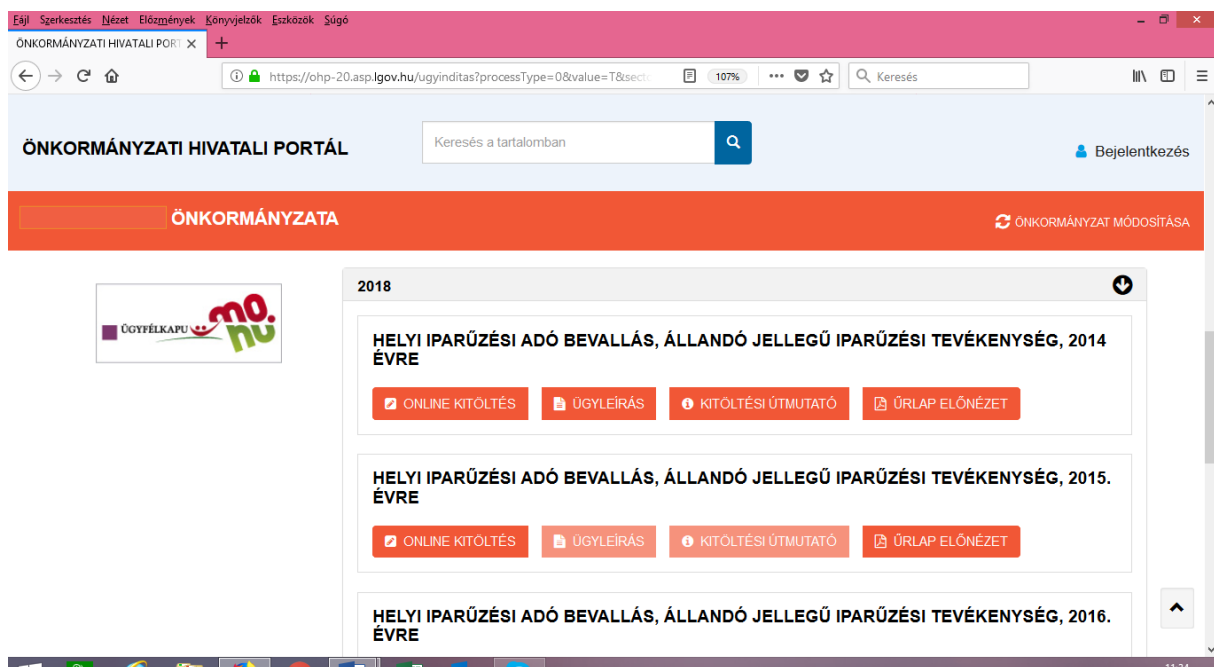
Fájl Szerkesztés Nézet Előzmények Könyvjelzők Eszközök Súgó

ÖNKORMÁNYZATI HIVATALI PORT ×

https://ohp-20.asp.lgov.hu/ugyinditas?processType=0&value=T&secto

107%

Keresés

ÖNKORMÁNYZATI HIVATALI PORTÁL

Keresés a tartalomban

Bejelentkezés

ÖNKORMÁNYZATA

ÖNKORMÁNYZAT MÓDOSÍTÁSA

ÜGYFÉLKAPU mo. hu

2018

HELYI IPARŰZÉSI ADÓ BEVALLÁS, ÁLLANDÓ JELLEGŰ IPARŰZÉSI TEVÉKENYSÉG, 2014 ÉVRE

ONLINE KITÖLTÉS ÜGYLEÍRÁS KITÖLTÉSI ÚTMUTATÓ ŰRLAP ELŐNÉZET

HELYI IPARŰZÉSI ADÓ BEVALLÁS, ÁLLANDÓ JELLEGŰ IPARŰZÉSI TEVÉKENYSÉG, 2015. ÉVRE

ONLINE KITÖLTÉS ÜGYLEÍRÁS KITÖLTÉSI ÚTMUTATÓ ŰRLAP ELŐNÉZET

HELYI IPARŰZÉSI ADÓ BEVALLÁS, ÁLLANDÓ JELLEGŰ IPARŰZÉSI TEVÉKENYSÉG, 2016. ÉVRE